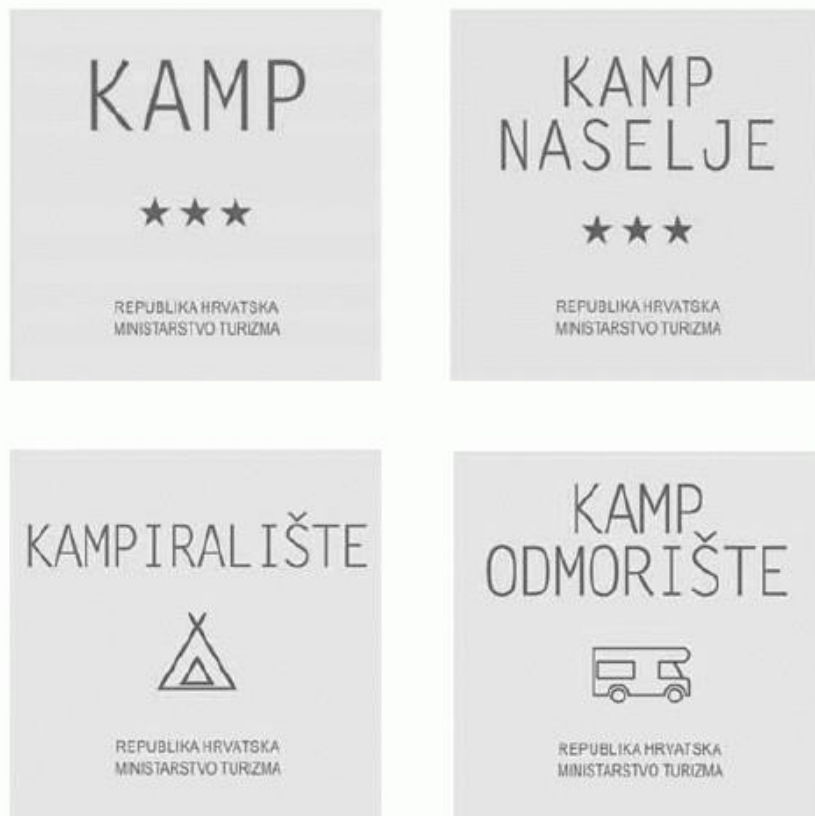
KAMP

★★★

REPUBLIKA HRVATSKA
MINISTARSTVO TURIZMA

KAMP
NASELJE

★★★

REPUBLIKA HRVATSKA
MINISTARSTVO TURIZMA

KAMPIRALIŠTE

REPUBLIKA HRVATSKA
MINISTARSTVO TURIZMA

KAMP
ODMORIŠTE

REPUBLIKA HRVATSKA
MINISTARSTVO TURIZMA